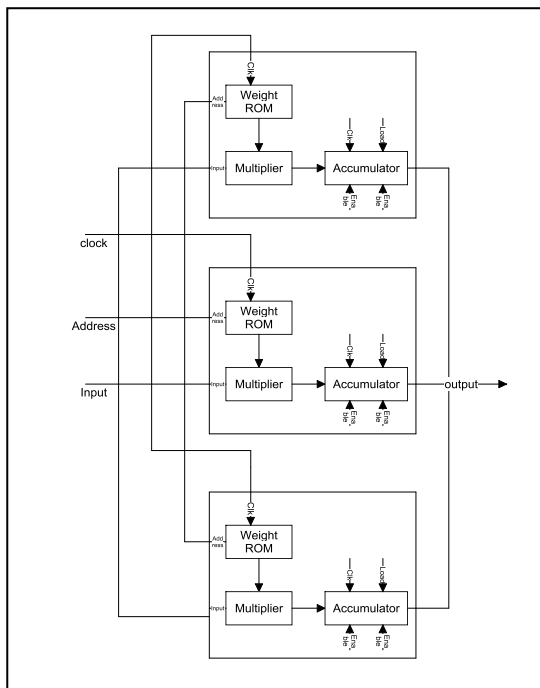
Clk
Address
Weight ROM
Input
Multiplier
Clk
Load
Accumulator
Enable
Enable

clock
Clk
Address
Weight ROM
Address
Input
Multiplier
Clk
Load
Accumulator
output
Input
Enable
Enable

Clk
Address
Weight ROM
Input
Multiplier
Clk
Load
Accumulator
Enable
Enable